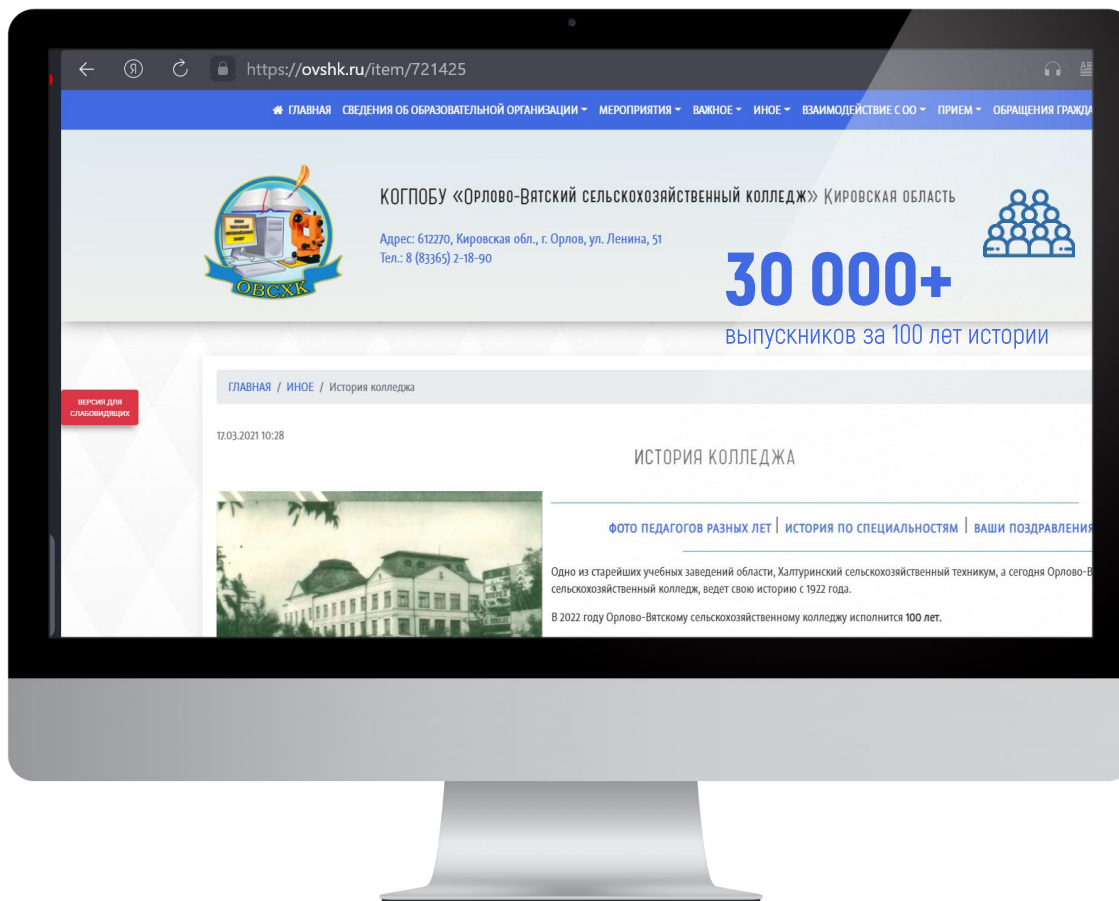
Я https://ovshk.ru/item/721425

ГЛАВНАЯ СВЕДЕНИЯ ОБ ОБРАЗОВАТЕЛЬНОЙ ОРГАНИЗАЦИИ ▾ МЕРОПРИЯТИЯ ▾ ВАЖНОЕ ▾ ИНОЕ ▾ ВЗАИМОДЕЙСТВИЕ С ОО ▾ ПРИЕМ ▾ ОБРАЩЕНИЯ ГРАЖДА

ОВСХК

КОГПОБУ «Орлово-Вятский сельскохозяйственный колледж» Кировская область

Адрес: 612270, Кировская обл., г. Орлов, ул. Ленина, 51
Тел.: 8 (83365) 2-18-90

30 000+
выпускников за 100 лет истории

ВЕРСИЯ ДЛЯ СЛАБОВИДЯЩИХ

ГЛАВНАЯ / ИНОЕ / История колледжа

17.03.2021 10:28

ИСТОРИЯ КОЛЛЕДЖА

ФОТО ПЕДАГОГОВ РАЗНЫХ ЛЕТ | ИСТОРИЯ ПО СПЕЦИАЛЬНОСТЯМ | ВАШИ ПОЗДРАВЛЕНИЯ

Одно из старейших учебных заведений области, Халтуринский сельскохозяйственный техникум, а сегодня Орлово-В сельскохозяйственный колледж, ведет свою историю с 1922 года.

В 2022 году Орлово-Вятскому сельскохозяйственному колледжу исполнится 100 лет.